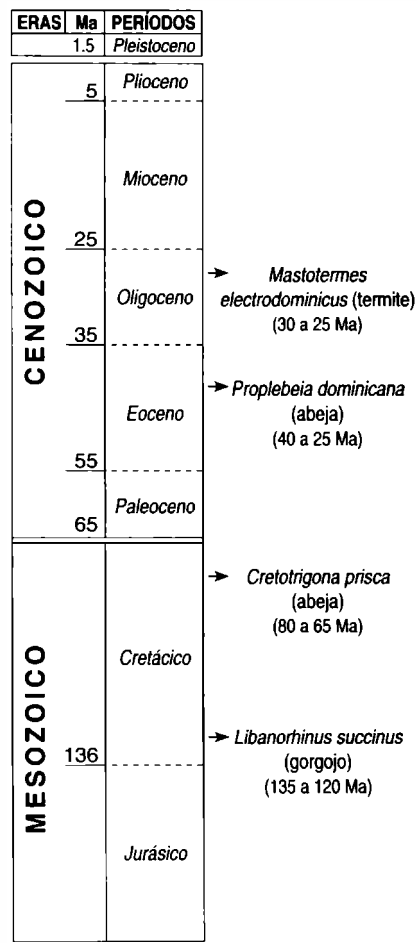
| ERAS | Ma | PERÍODOS |
|---|---|---|
| | 1.5 | Pleistoceno |
| CENOZOICO | 5 | Plioceno |
| | 25 | Mioceno |
| | 35 | Oligoceno |
| | 55 | Eoceno |
| | 65 | Paleoceno |
| MESOZOICO | | Cretácico |
| | 136 | Jurásico |

➔ Mastotermes electrodominicus (termite) (30 a 25 Ma)

➔ Proplebeia dominicana (abeja) (40 a 25 Ma)

➔ Cretotrigona prisca (abeja) (80 a 65 Ma)

➔ Libanorhinus succinus (gorgojo) (135 a 120 Ma)